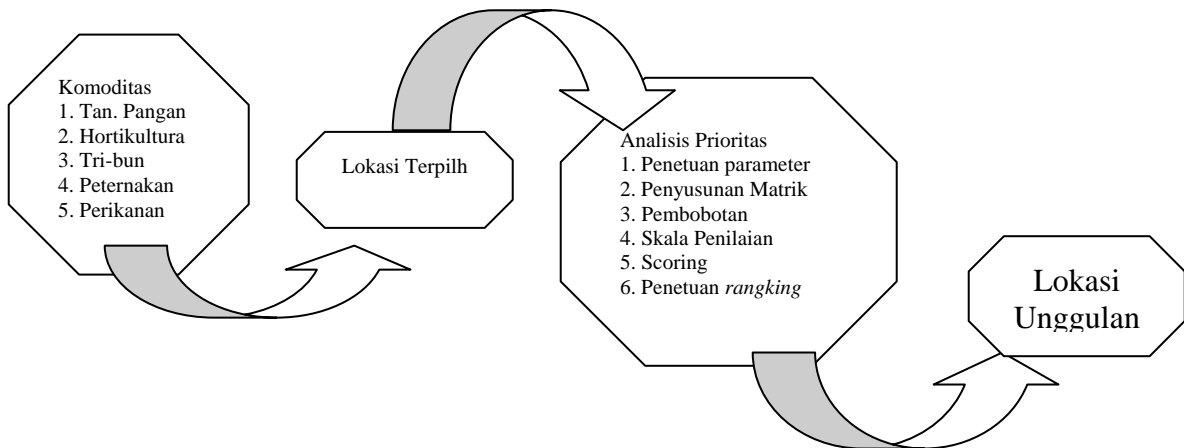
Komoditas
1. Tan. Pangan
2. Hortikultura
3. Tri-bun
4. Peternakan
5. Perikanan

Lokasi Terpilh

Analisis Prioritas
1. Penetuan parameter
2. Penyusunan Matrik
3. Pembobotan
4. Skala Penilaian
5. Scoring
6. Penetuan *rangking*

Lokasi Unggulan